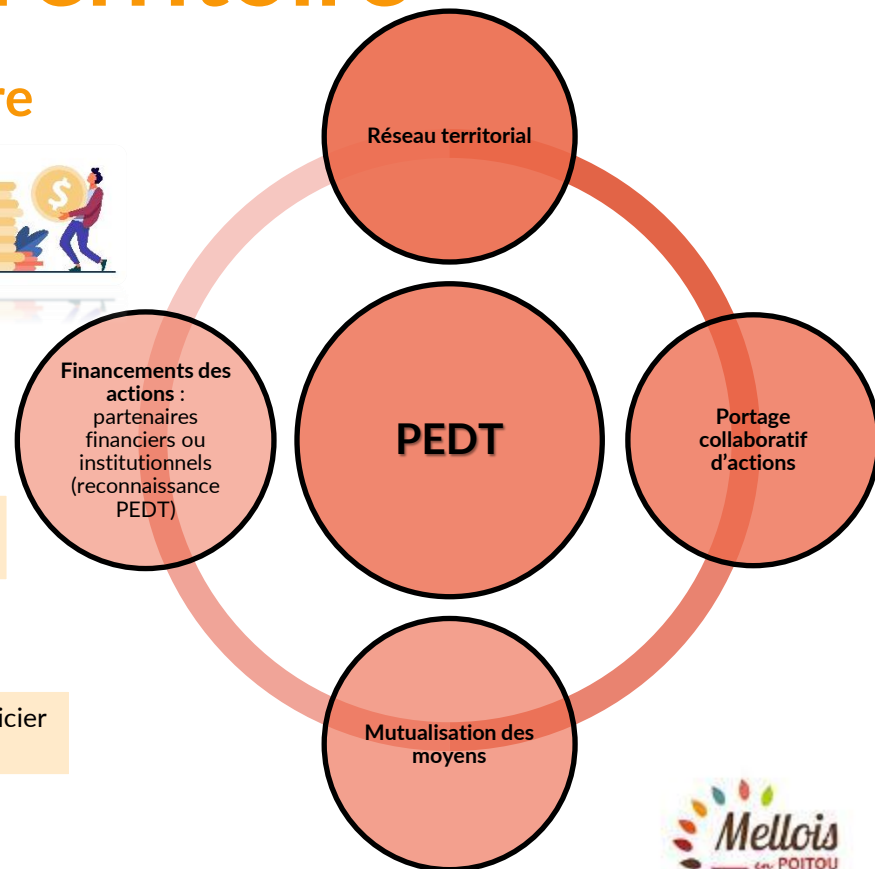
re

Réseau territorial

Financements des actions : partenaires financiers ou institutionnels (reconnaissance PEDT)

PEDT

Portage collaboratif d'actions

icier

Mutualisation des moyens

Mellois en POITOU